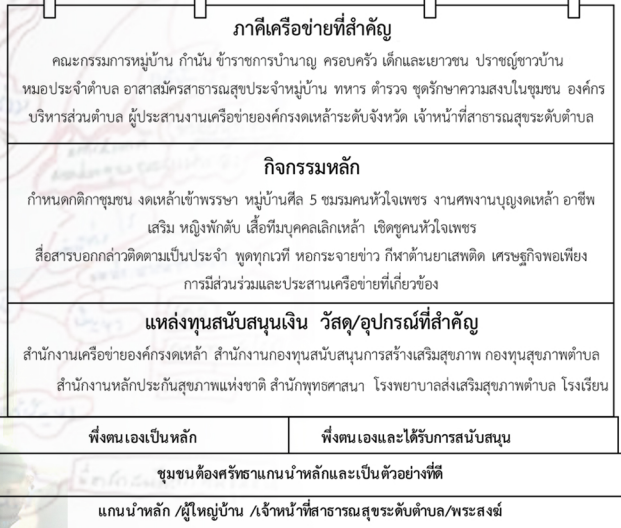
ภาคีเครือข่ายที่สำคัญ

คณะกรรมการหมู่บ้าน กำนัน ข้าราชการบำนาญ ครอบครัว เด็กและเยาวชน ปราชญ์ชาวบ้าน หมอประจำตำบล อาสาสมัครสาธารณสุขประจำหมู่บ้าน ทหาร ตำรวจ ชุดรักษาความสงบในชุมชน องค์กรบริหารส่วนตำบล ผู้ประสานงานเครือข่ายองค์กรงดเหล้าระดับจังหวัด เจ้าหน้าที่สาธารณสุขระดับตำบล

กิจกรรมหลัก

กำหนดกติกาชุมชน งดเหล้าเข้าพรรษา หมู่บ้านศีล 5 ชมรมคนหัวใจเพชร งานศพงานบุญงดเหล้า อาชีพเสริม หญิงพักตับ เสื้อทีมบุคคลเลิกเหล้า เชิดชูคนหัวใจเพชร

สื่อสารบอกกล่าวติดตามเป็นประจำ พูดทุกเวที หอกระจายข่าว กีฬาต้านยาเสพติด เศรษฐกิจพอเพียง การมีส่วนร่วมและประสานเครือข่ายที่เกี่ยวข้อง

แหล่งทุนสนับสนุนเงิน วัสดุ/อุปกรณ์ที่สำคัญ

สำนักงานเครือข่ายองค์กรงดเหล้า สำนักงานกองทุนสนับสนุนการสร้างเสริมสุขภาพ กองทุนสุขภาพตำบล สำนักงานหลักประกันสุขภาพแห่งชาติ สำนักพุทธศาสนา โรงพยาบาลส่งเสริมสุขภาพตำบล โรงเรียน

| พึ่งตนเองเป็นหลัก | พึ่งตนเองและได้รับการสนับสนุน |
|---|---|

ชุมชนต้องศรัทธาแกนนำหลักและเป็นตัวอย่างที่ดี

แกนนำหลัก /ผู้ใหญ่บ้าน /เจ้าหน้าที่สาธารณสุขระดับตำบล/พระสงฆ์